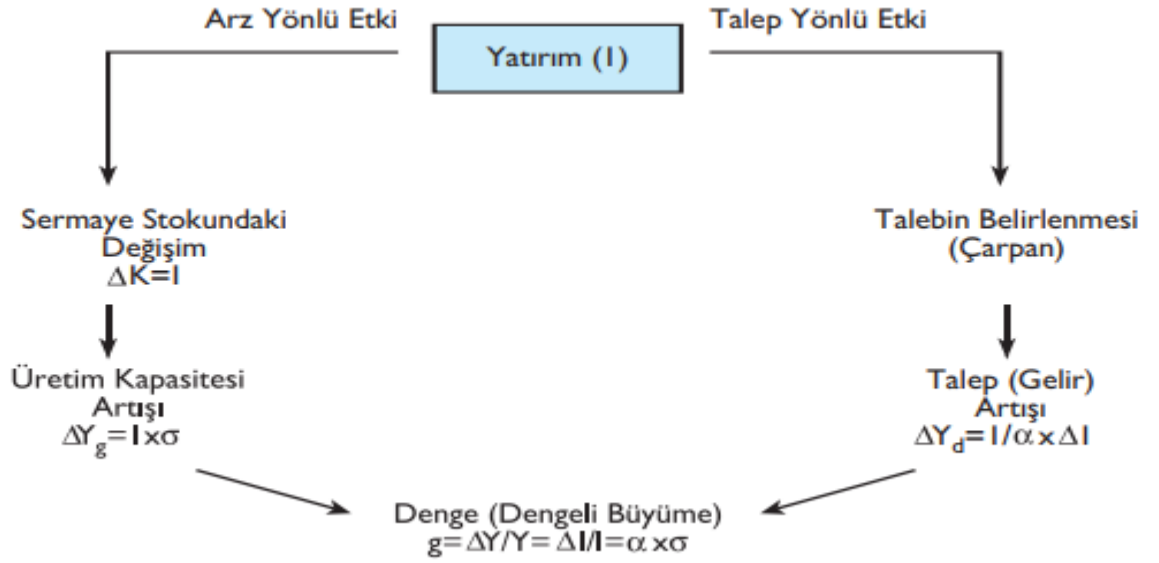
Arz Yönlü Etki

Yatırım (I)

Talep Yönlü Etki

Sermaye Stokundaki Değişim
$\Delta K = I$

Talebin Belirlenmesi (Çarpan)

Üretim Kapasitesi Artışı
$\Delta Y_g = I \times \sigma$

Talep (Gelir) Artışı
$\Delta Y_d = 1/\alpha \times \Delta I$

Denge (Dengeli Büyüme)
$g = \Delta Y/Y = \Delta I/I = \alpha \times \sigma$